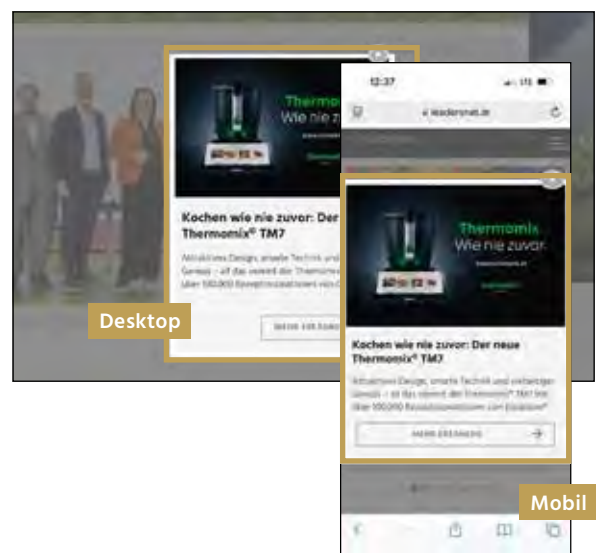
Thermomix
Wie nie zu

Kochen wie nie zuvor: Der Thermomix® TM7

Attraktives Design, smarte Technik und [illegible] Genuss – all das vereint der Thermomix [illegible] über 100.000 Rezeptinspirationen von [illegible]

MEHR ERFAHREN

Desktop

12:37

leadersnet.at

Thermomix
Wie nie zuvor.

Kochen wie nie zuvor: Der neue Thermomix® TM7

Attraktives Design, smarte Technik und vielseitiger Genuss – all das vereint der Thermomix® TM7 mit über 100.000 Rezeptinspirationen von Cookidoo®

MEHR ERFAHREN

Mobil